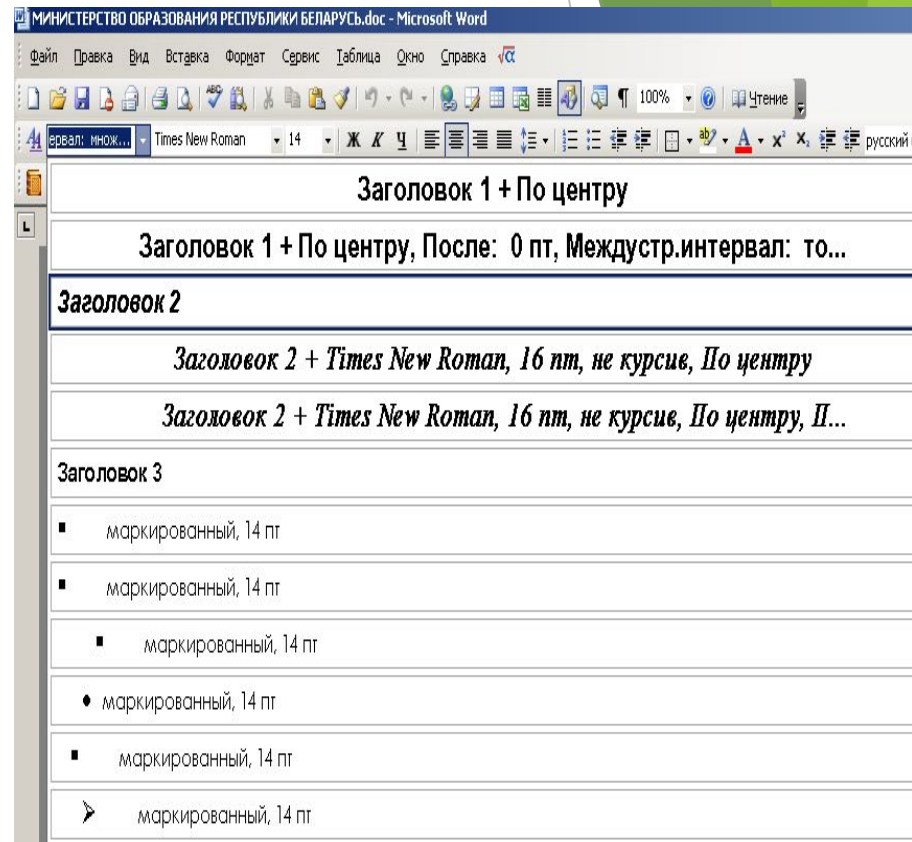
МИНИСТЕРСТВО ОБРАЗОВАНИЯ РЕСПУБЛИКИ БЕЛАРУСЬ.doc - Microsoft Word

Файл Правка Вид Вставка Формат Сервис Таблица Окно Справка

100% Чтение

ервал: множ... Times New Roman 14 Ж К Ч русский

Заголовок 1 + По центру

Заголовок 1 + По центру, После: 0 пт, Междустр.интервал: то...

Заголовок 2

Заголовок 2 + Times New Roman, 16 пт, не курсив, По центру

Заголовок 2 + Times New Roman, 16 пт, не курсив, По центру, П...

Заголовок 3

▪ маркированный, 14 пт

▪ маркированный, 14 пт

▪ маркированный, 14 пт

• маркированный, 14 пт

▪ маркированный, 14 пт

➢ маркированный, 14 пт